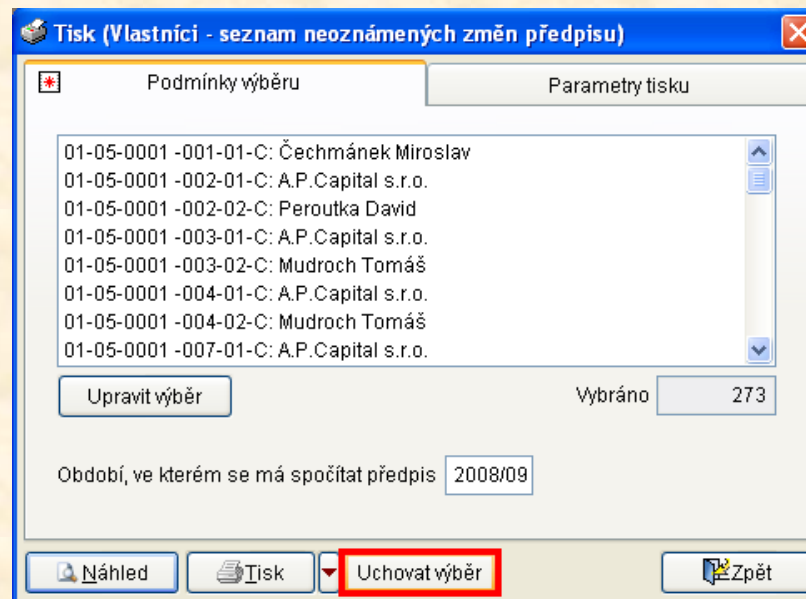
Tisk (Vlastníci - seznam neoznámených změn předpisu)

Podmínky výběru

Parametry tisku

01-05-0001 -001-01-C: Čechmánek Miroslav
01-05-0001 -002-01-C: A.P.Capital s.r.o.
01-05-0001 -002-02-C: Peroutka David
01-05-0001 -003-01-C: A.P.Capital s.r.o.
01-05-0001 -003-02-C: Mudroch Tomáš
01-05-0001 -004-01-C: A.P.Capital s.r.o.
01-05-0001 -004-02-C: Mudroch Tomáš
01-05-0001 -007-01-C: A.P.Capital s.r.o.

Upravit výběr

Vybráno 273

Období, ve kterém se má spočítat předpis 2008/09

Náhled

Tisk

Uchovat výběr

Zpět